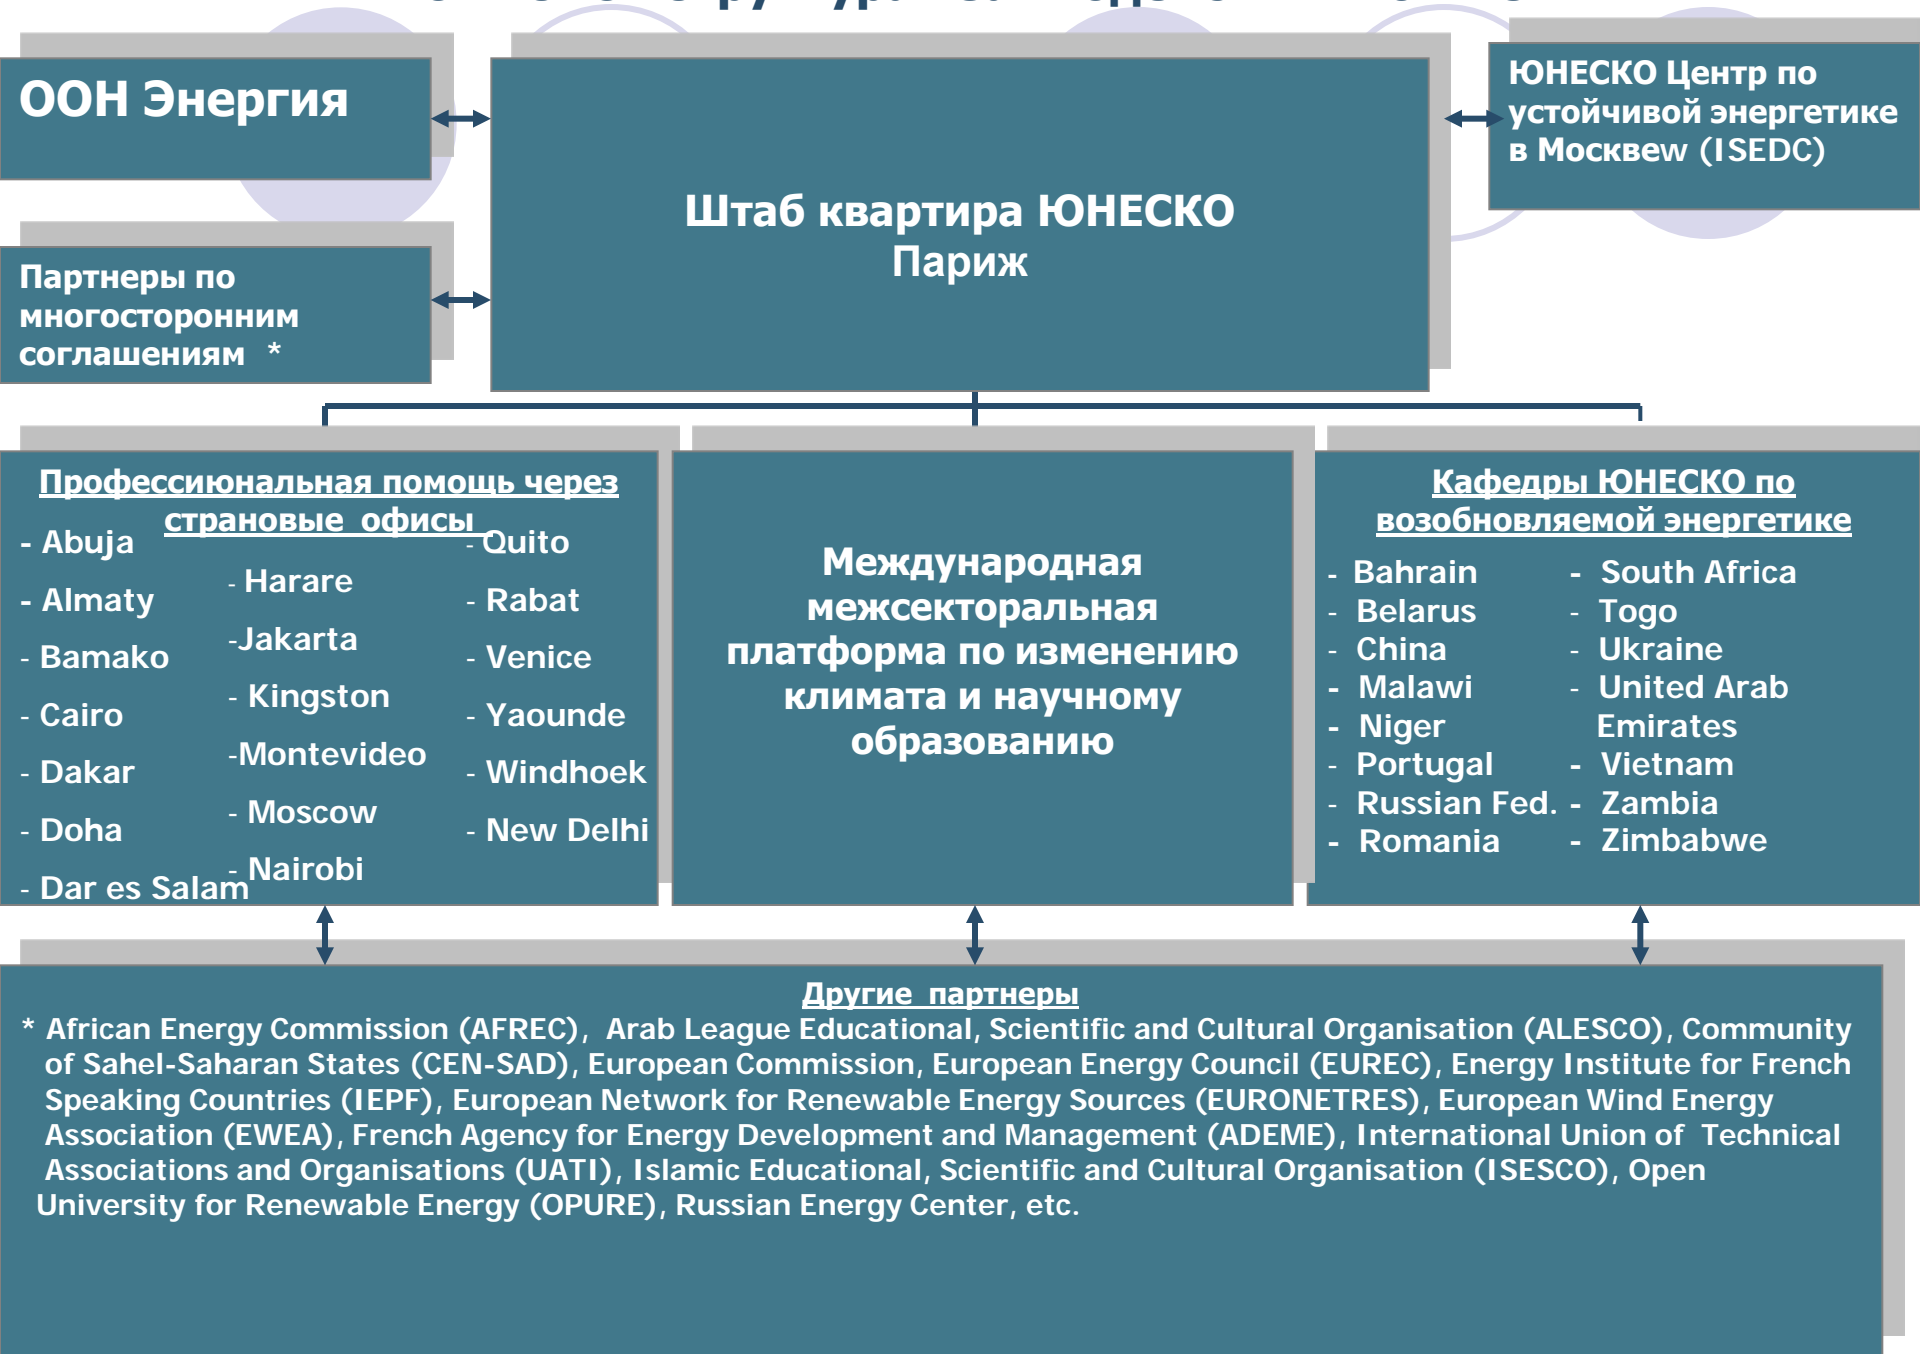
ООН Энергия

Штаб квартира ЮНЕСКО
Париж

ЮНЕСКО Центр по устойчивой энергетике в Москвеw (ISEDC)

Партнеры по многосторонним соглашениям *

Профессиональная помощь через страновые офисы

- Abuja
- Almaty
- Bamako
- Cairo
- Dakar
- Doha
- Dar es Salam

- Harare
-Jakarta
- Kingston
-Montevideo
- Moscow
- Nairobi

- Quito
- Rabat
- Venice
- Yaounde
- Windhoek
- New Delhi

Международная межсекторальная платформа по изменению климата и научному образованию

Кафедры ЮНЕСКО по возобновляемой энергетике

- Bahrain
- Belarus
- China
- Malawi
- Niger
- Portugal
- Russian Fed.
- Romania

- South Africa
- Togo
- Ukraine
- United Arab Emirates
- Vietnam
- Zambia
- Zimbabwe

Другие партнеры

* African Energy Commission (AFREC), Arab League Educational, Scientific and Cultural Organisation (ALESCO), Community of Sahel-Saharan States (CEN-SAD), European Commission, European Energy Council (EUREC), Energy Institute for French Speaking Countries (IEPF), European Network for Renewable Energy Sources (EURONETRES), European Wind Energy Association (EWEA), French Agency for Energy Development and Management (ADEME), International Union of Technical Associations and Organisations (UATI), Islamic Educational, Scientific and Cultural Organisation (ISESCO), Open University for Renewable Energy (OPURE), Russian Energy Center, etc.